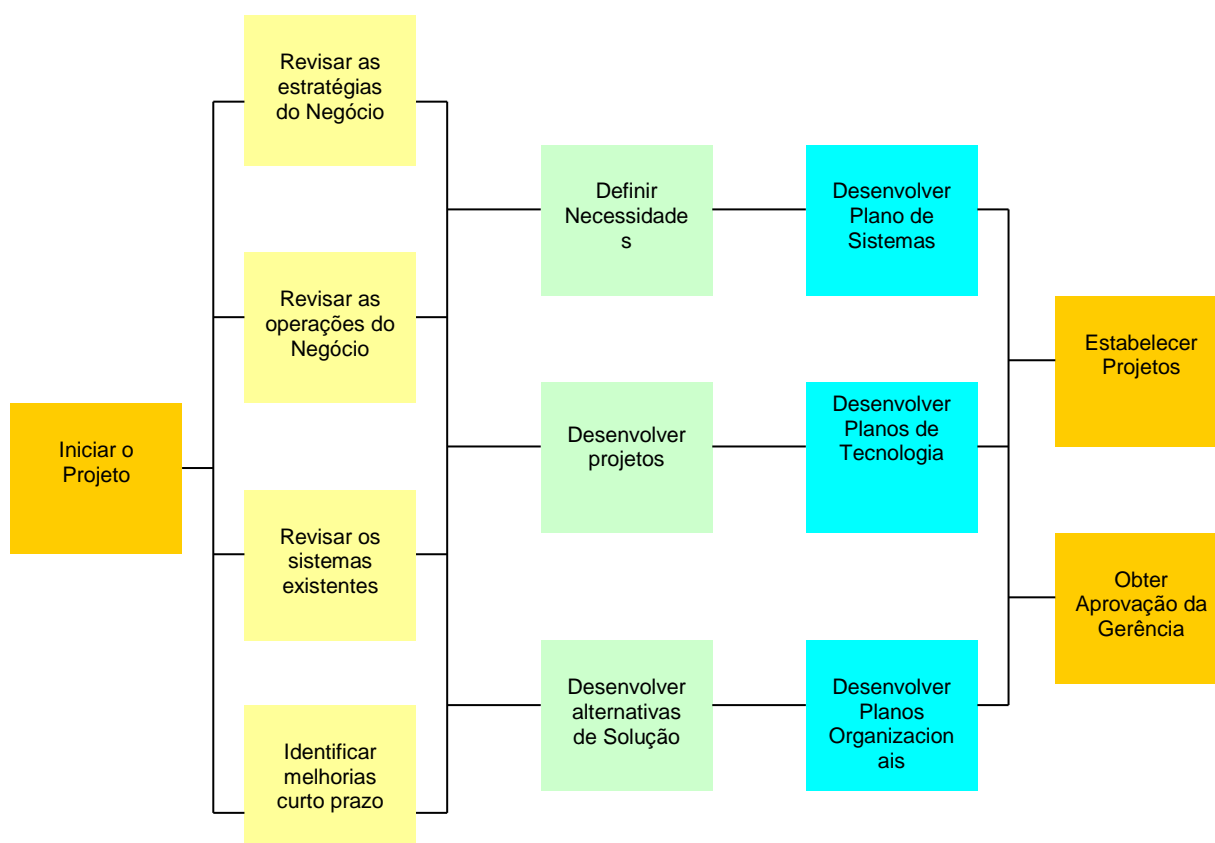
Iniciar o Projeto

Revisar as estratégias do Negócio

Revisar as operações do Negócio

Revisar os sistemas existentes

Identificar melhorias curto prazo

Definir Necessidade s

Desenvolver projetos

Desenvolver alternativas de Solução

Desenvolver Plano de Sistemas

Desenvolver Planos de Tecnologia

Desenvolver Planos Organizacion ais

Estabelecer Projetos

Obter Aprovação da Gerência